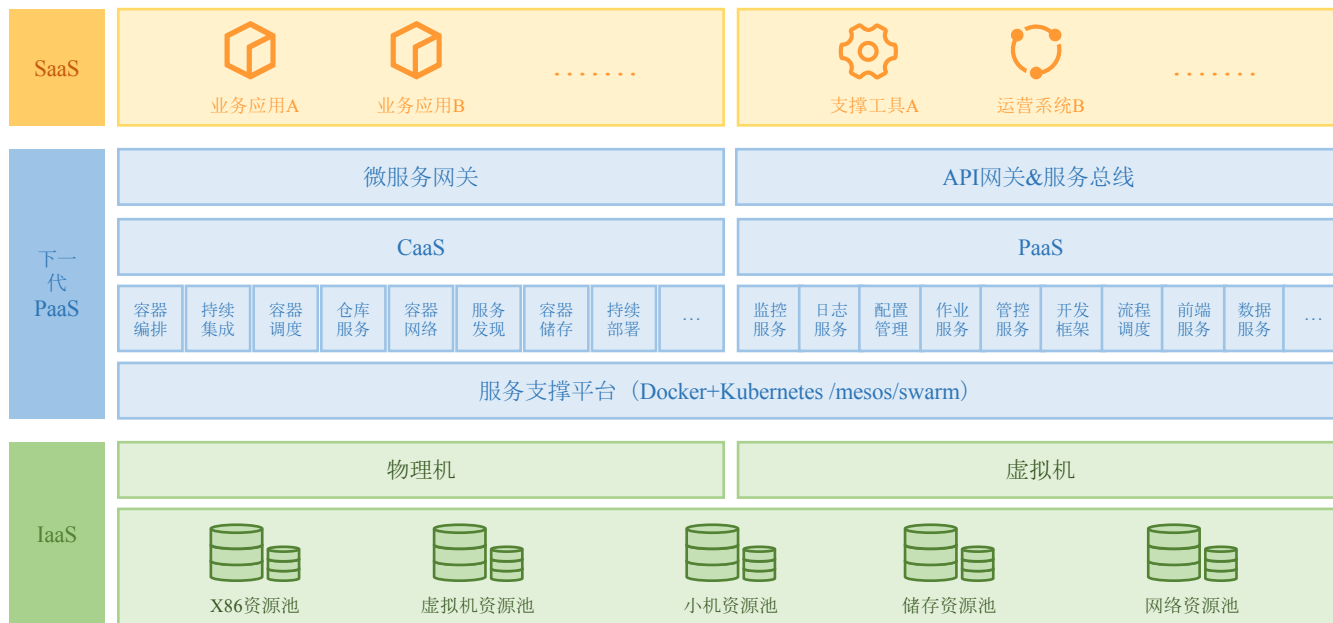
SaaS

业务应用A 业务应用B .......

支撑工具A 运营系统B .......

下一代 PaaS

微服务网关

API网关&服务总线

CaaS

PaaS

容器编排 持续集成 容器调度 仓库服务 容器网络 服务发现 容器储存 持续部署 …

监控服务 日志服务 配置管理 作业服务 管控服务 开发框架 流程调度 前端服务 数据服务 …

服务支撑平台（Docker+Kubernetes /mesos/swarm）

IaaS

物理机

虚拟机

X86资源池 虚拟机资源池 小机资源池 储存资源池 网络资源池